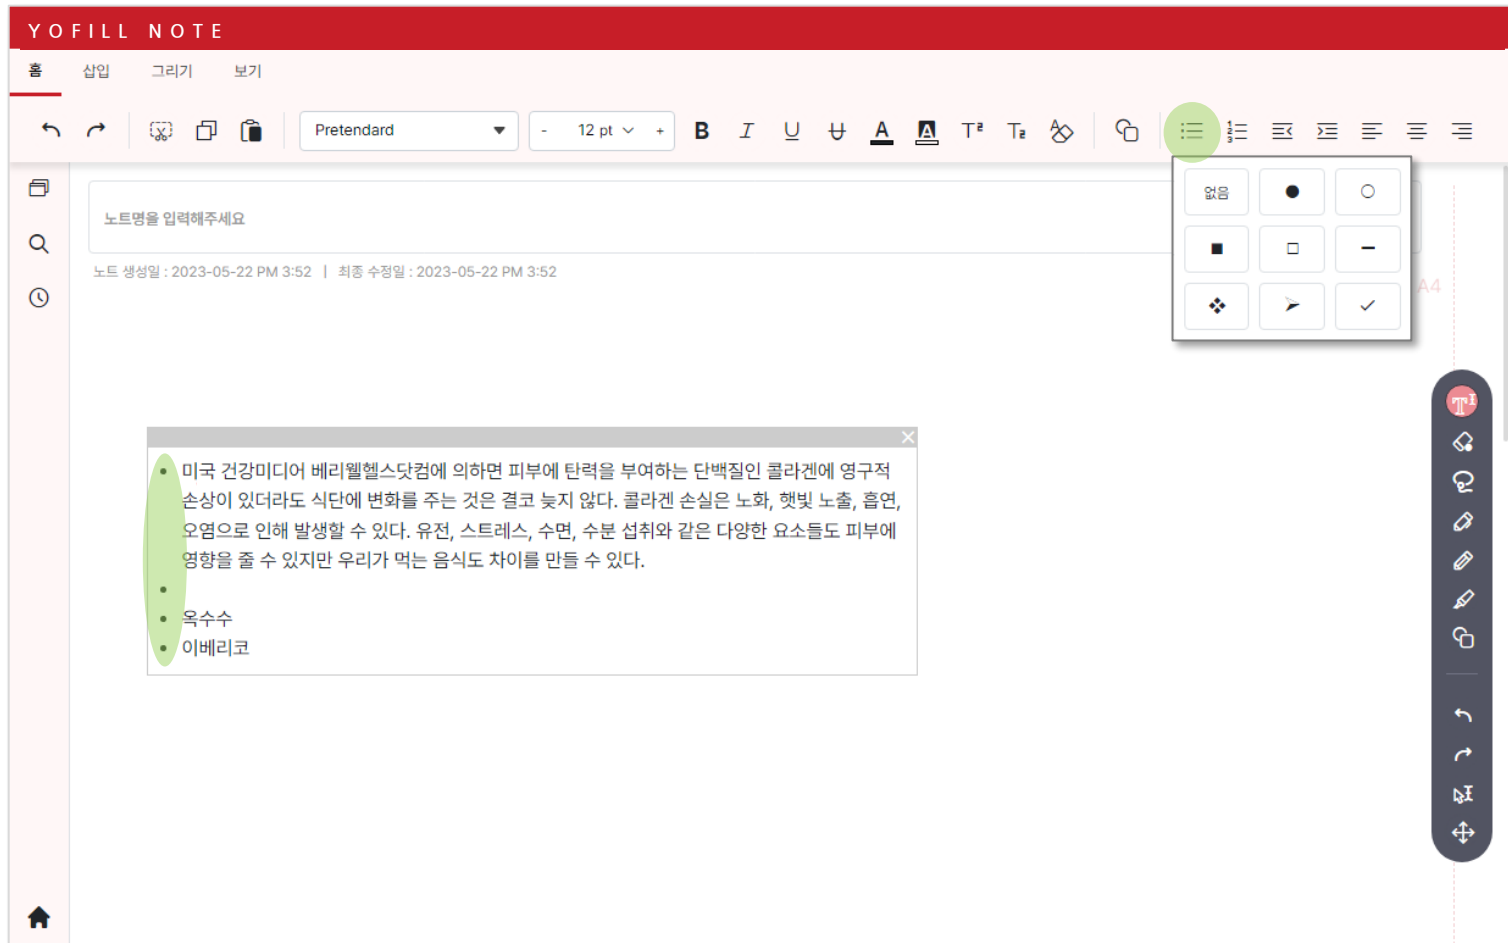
YOFILL NOTE

홈 삽입 그리기 보기

Pretendard

- 12 pt +

없음

노트명을 입력해주세요

노트 생성일 : 2023-05-22 PM 3:52 | 최종 수정일 : 2023-05-22 PM 3:52

A4

• 미국 건강미디어 베리웰헬스닷컴에 의하면 피부에 탄력을 부여하는 단백질인 콜라겐에 영구적 손상이 있더라도 식단에 변화를 주는 것은 결코 늦지 않다. 콜라겐 손실은 노화, 햇빛 노출, 흡연, 오염으로 인해 발생할 수 있다. 유전, 스트레스, 수면, 수분 섭취와 같은 다양한 요소들도 피부에 영향을 줄 수 있지만 우리가 먹는 음식도 차이를 만들 수 있다.
•
• 옥수수
• 이베리코